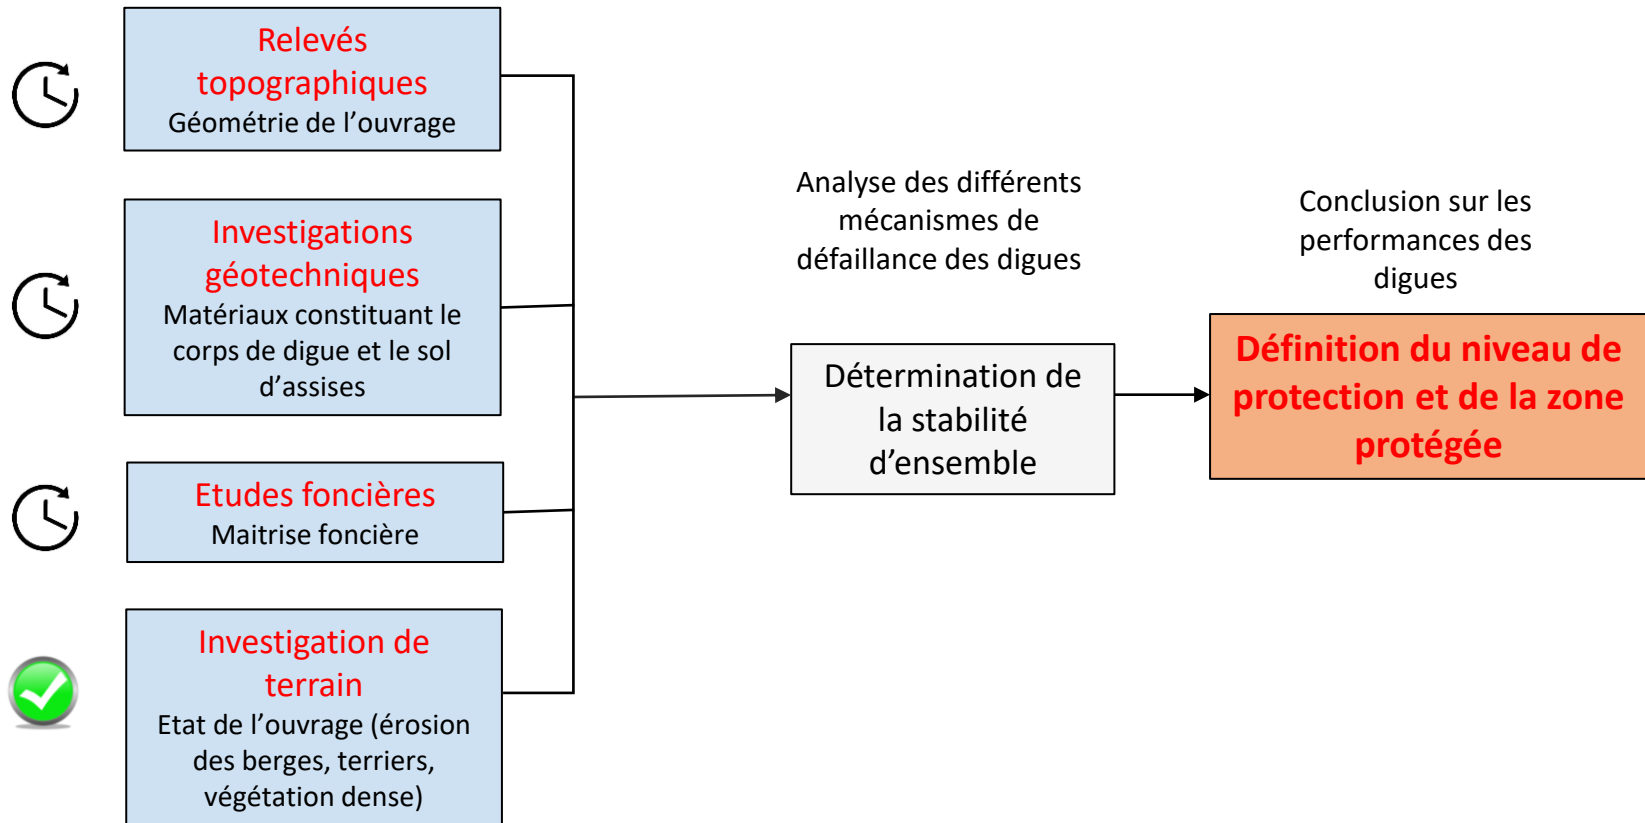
Relevés topographiques
Géométrie de l’ouvrage

Investigations géotechniques
Matériaux constituant le corps de digue et le sol d’assises

Etudes foncières
Maitrise foncière

Investigation de terrain
Etat de l’ouvrage (érosion des berges, terriers, végétation dense)

Analyse des différents mécanismes de défaillance des digues

Détermination de la stabilité d’ensemble

Conclusion sur les performances des digues

Définition du niveau de protection et de la zone protégée